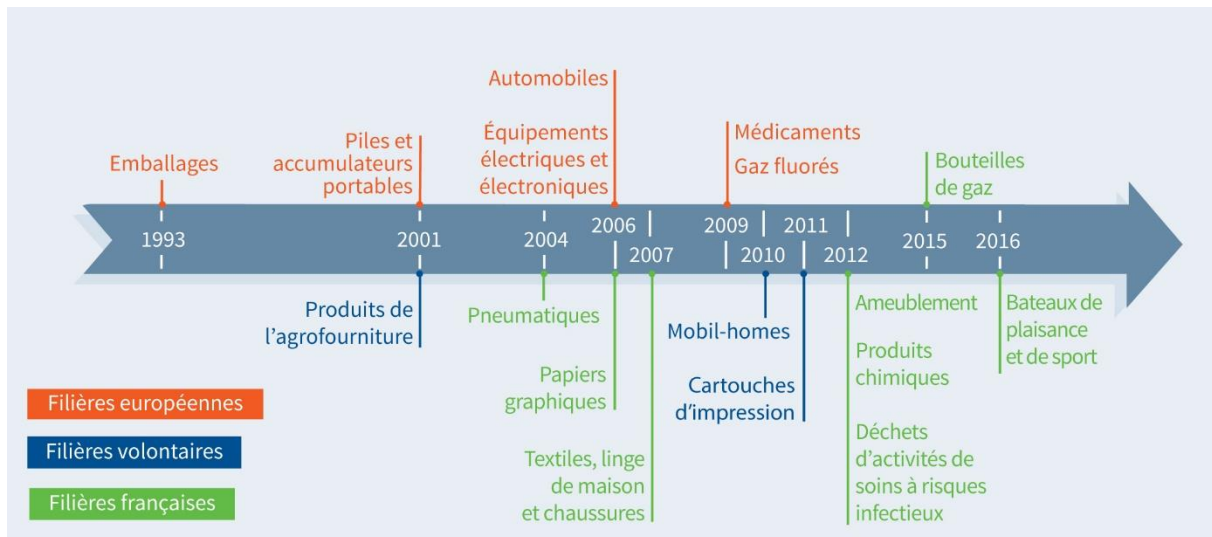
Automobiles

Piles et accumulateurs portables

Équipements électriques et électroniques

Médicaments

Gaz fluorés

Emballages

Bouteilles de gaz

1993

2001

2004

2006

2007

2009

2010

2011

2012

2015

2016

Produits de l'agrofourniture

Pneumatiques

Papiers graphiques

Textiles, linge de maison et chaussures

Mobil-homes

Cartouches d'impression

Ameublement

Produits chimiques

Déchets d'activités de soins à risques infectieux

Bateaux de plaisance et de sport

Filières européennes

Filières volontaires

Filières françaises